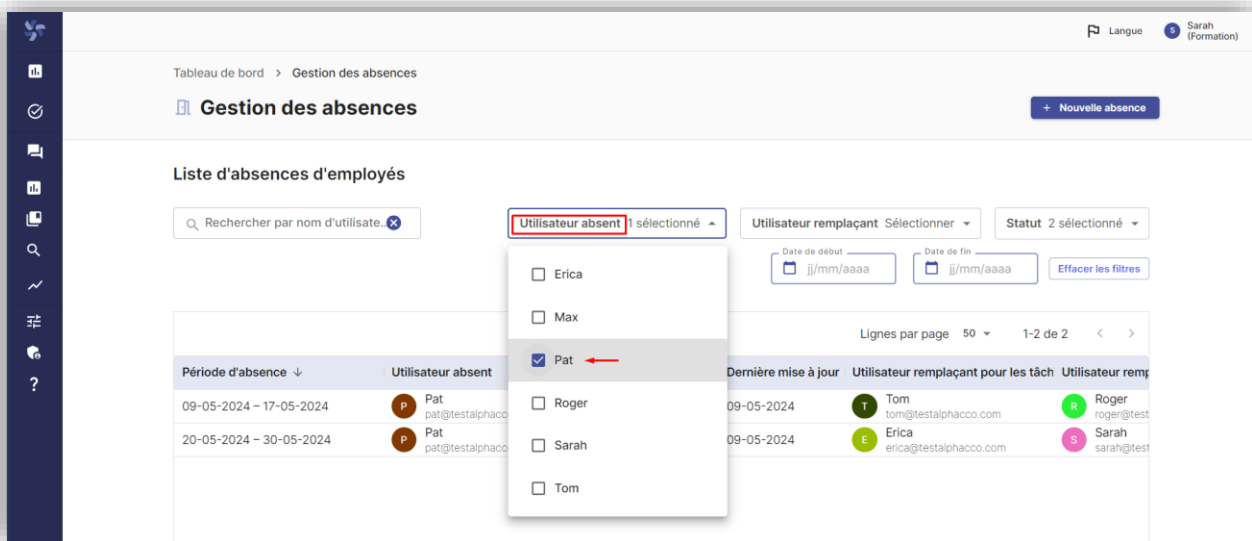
Langue S Sarah (Formation)

Tableau de bord > Gestion des absences

Gestion des absences

+ Nouvelle absence

Liste d'absences d'employés

Rechercher par nom d'utilisate...

Utilisateur absent 1 sélectionné

Utilisateur remplaçant Sélectionner

Statut 2 sélectionné

Date de début jj/mm/aaaa

Date de fin jj/mm/aaaa

Effacer les filtres

Erica

Max

Pat

Roger

Sarah

Tom

Lignes par page 50 1-2 de 2

| Période d'absence ↓ | Utilisateur absent | Dernière mise à jour | Utilisateur remplaçant pour les tâch | Utilisateur remp |
|---|---|---|---|---|
| 09-05-2024 – 17-05-2024 | P Pat pat@testalphaco | 09-05-2024 | T Tom tom@testalphacco.com | R Roger roger@test |
| 20-05-2024 – 30-05-2024 | P Pat pat@testalphaco | 09-05-2024 | E Erica erica@testalphacco.com | S Sarah sarah@tes |